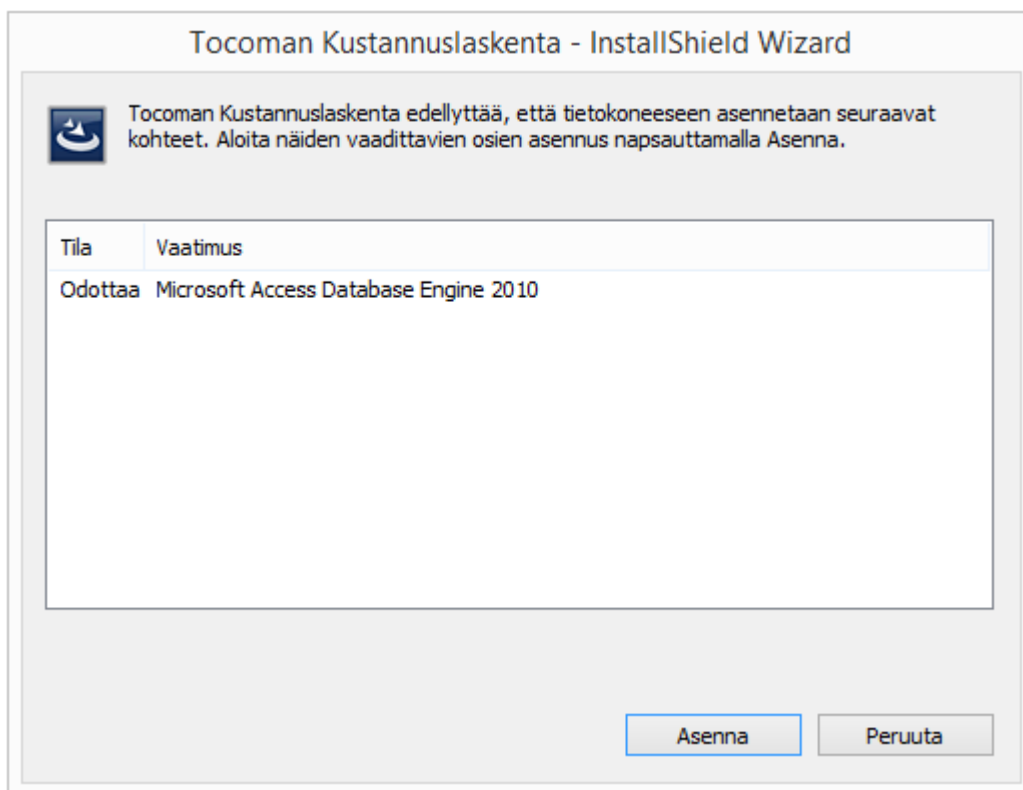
Tocoman Kustannuslaskenta - InstallShield Wizard

Tocoman Kustannuslaskenta edellyttää, että tietokoneeseen asennetaan seuraavat kohteet. Aloita näiden vaadittavien osien asennus napsauttamalla Asenna.

| Tila | Vaatimus |
|---|---|
| Odottaa | Microsoft Access Database Engine 2010 |

Asenna

Peruuta